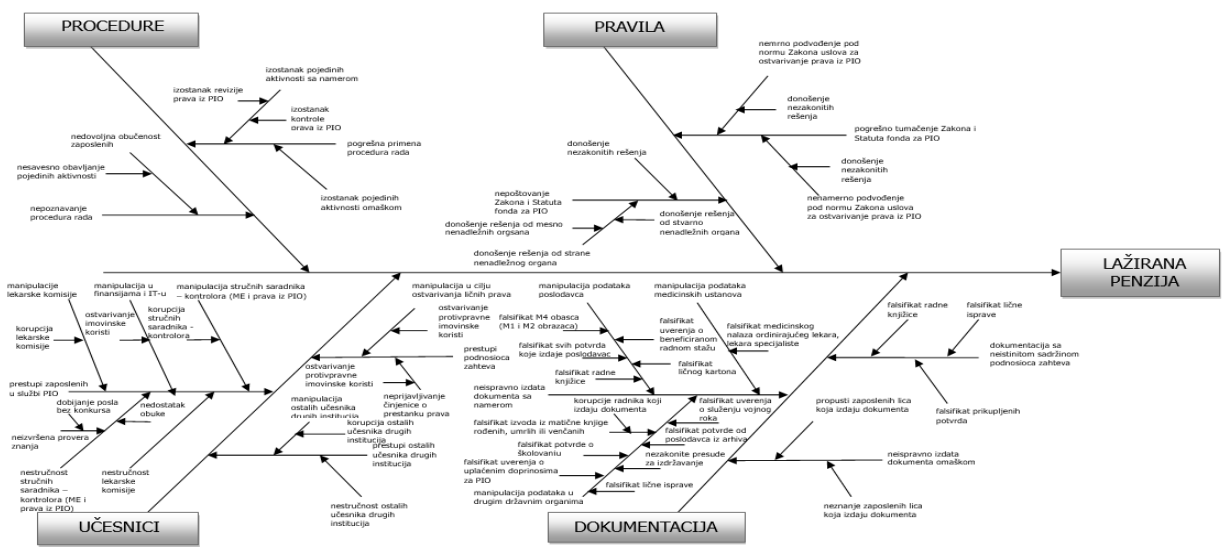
PROCEDURE

izostanak pojedinih aktivnosti sa namerom

izostanak revizije prava iz PIO

izostanak kontrole orava iz PIO

nedovoljna obučenost zaposlenih

pogrešna primena procedura rada

nesavesno obavljanje pojedinih aktivnosti

nepoznavanje procedura rada

izostanak pojedinih aktivnosti omaškom

PRAVILA

nemrno podvođenje pod normu Zakona uslova za ostvarivanje prava iz PIO

donošenje nezakonitih rešenja

donošenje nezakonitih rešenja

pogrešno tumačenje Zakona i Statuta fonda za PIO

donošenje nezakonitih rešenja

nepoštovanje Zakona i Statuta fonda za PIO

donošenje rešenja od stvarno nenadležnih organa

donošenje rešenja od mesno nenadležnih orgsana

nenamerno podvođenje pod normu Zakona uslova za ostvarivanje prava iz PIO

donošenje rešenja od strane nenadležnog organa

LAŽIRANA PENZIJA

manipulacije lekarske komisije

manipulacija u finansijama i IT-u

manipulacija stručnih saradnika – kontrolora (ME i prava iz PIO)

manipulacija u cilju ostvarivanja ličnih prava

manipulacija podataka poslodavca

manipulacija podataka medicinskih ustanova

falsifikat radne knjižice

falsifikat lične isprave

korupcija lekarske komisije

ostvarivanje imovinske koristi

korupcija stručnih saradnika - kontrolora

ostvarivanje protivpravne imovinske koristi

falsifikat M4 obasca (M1 i M2 obrazaca)

falsifikat uverenja o beneficiranom radnom stažu

falsifikat medicinskog nalaza ordinirajućeg lekara, lekara specijaliste

dokumentacija sa neistinitom sadržinom podnosioca zahteva

prestupi podnosioca zahteva

falsifikat svih potvrda koje izdaje poslodavac

falsifikat ličnog kartona

prestupi zaposlenih u službi PIO

ostvarivanje protivpravne imovinske koristi

falsifikat radne knjižice

dobijanje posla bez konkursa

nedostatak obuke

nepriavljivanje činjenice o prestanku prava

neispravno izdata dokumenta sa namerom

korupcije radnika koji izdaju dokumenta

falsifikat uverenja o služenju vojnog roka

propusti zaposlenih lica koja izdaju dokumenta

manipulacija ostalih učesnika drugih institucija

falsifikat prikupljenih potvrda

neizvršena provera znanja

korupcija ostalih učesnika drugih institucija

falsifikat izvoda iz matične knjige rođenih, umrlih ili venčanih

falsifikat potvrde od poslodavca iz arhiva

prestupi ostalih učesnika drugih institucija

falsifikat potvrde o školovanju

nezakonite presude za izdržavanje

neispravno izdata dokumenta omaškom

nestručnost stručnih saradnika – kontrolora (ME i prava iz PIO)

nestručnost lekarske komisije

falsifikat uverenja o uplaćenim doprinosima za PIO

falsifikat lične isprave

manipulacija podataka u drugim državnim organima

nestručnost ostalih učesnika drugih institucija

neznanje zaposlenih lica koja izdaju dokumenta

UČESNICI

DOKUMENTACIJA